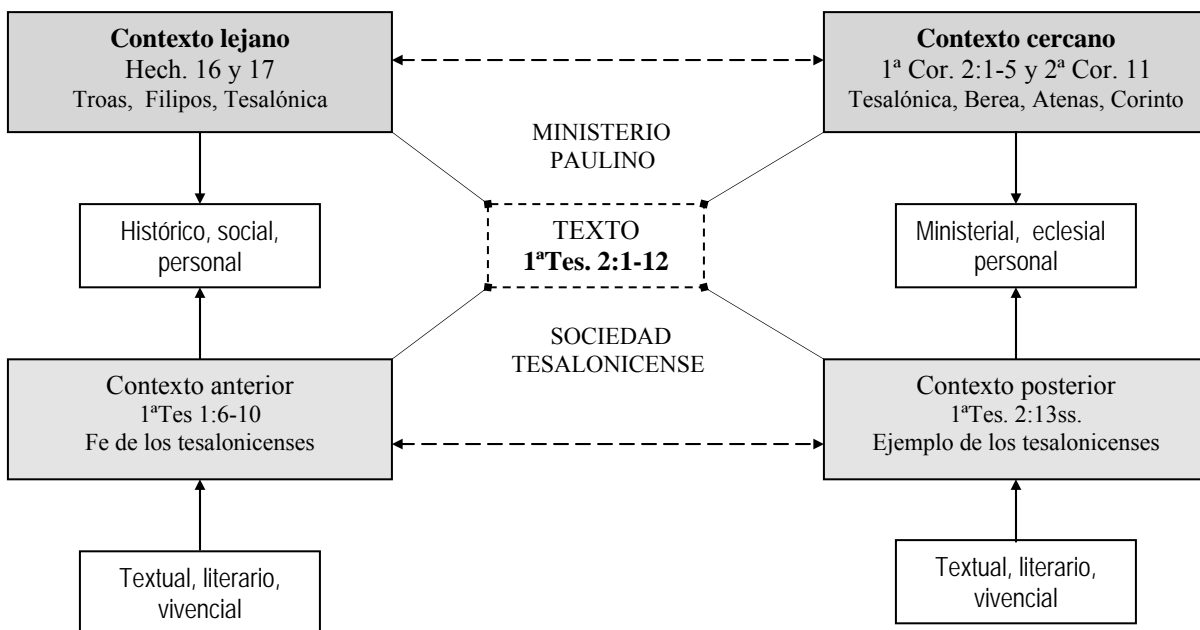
**Contexto lejano**
Hech. 16 y 17
Troas, Filipos, Tesalónica

**Contexto cercano**
1ª Cor. 2:1-5 y 2ª Cor. 11
Tesalónica, Berea, Atenas, Corinto

MINISTERIO
PAULINO

Histórico, social, personal

TEXTO
**1ªTes. 2:1-12**

Ministerial, eclesial personal

SOCIEDAD
TESALONICENSE

Contexto anterior
1ªTes 1:6-10
Fe de los tesalonicenses

Contexto posterior
1ªTes. 2:13ss.
Ejemplo de los tesalonicenses

Textual, literario, vivencial

Textual, literario, vivencial